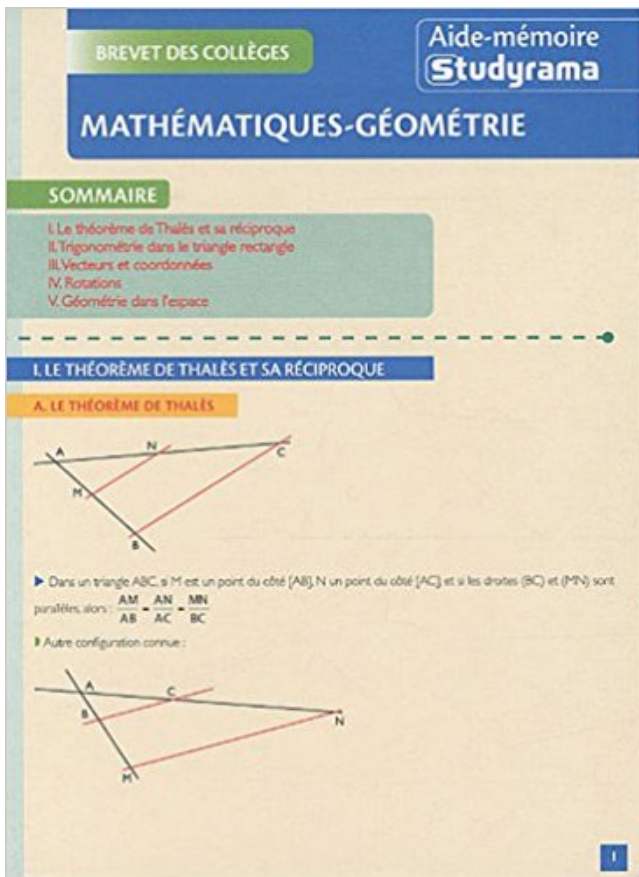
BREVET DES COLLÈGES

Aide-mémoire
Studyrama

MATHÉMATIQUES-GÉOMÉTRIE

SOMMAIRE

I. Le théorème de Thalès et sa réciproque
II. Trigonométrie dans le triangle rectangle
III. Vecteurs et coordonnées
IV. Rotations
V. Géométrie dans l'espace

I. LE THÉORÈME DE THALÈS ET SA RÉCIPROQUE

A. LE THÉORÈME DE THALÈS

A N C M B

▶ Dans un triangle ABC, si M est un point du côté [AB], N un point du côté [AC] et si les droites (BC) et (MN) sont parallèles, alors : $\frac{AM}{AB} = \frac{AN}{AC} = \frac{MN}{BC}$

▶ Autre configuration connue :

A C B N M

1